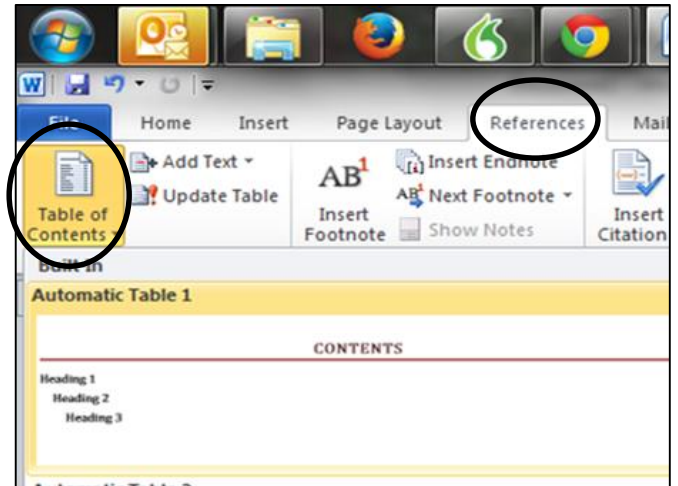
File Home Insert Page Layout References Mail

Table of Contents

Add Text

Update Table

$AB^1$

Insert Footnote

Insert Endnote

Next Footnote

Show Notes

Insert Citation

Built-In

Automatic Table 1

CONTENTS

Heading 1

Heading 2

Heading 3

Automatic Table 2